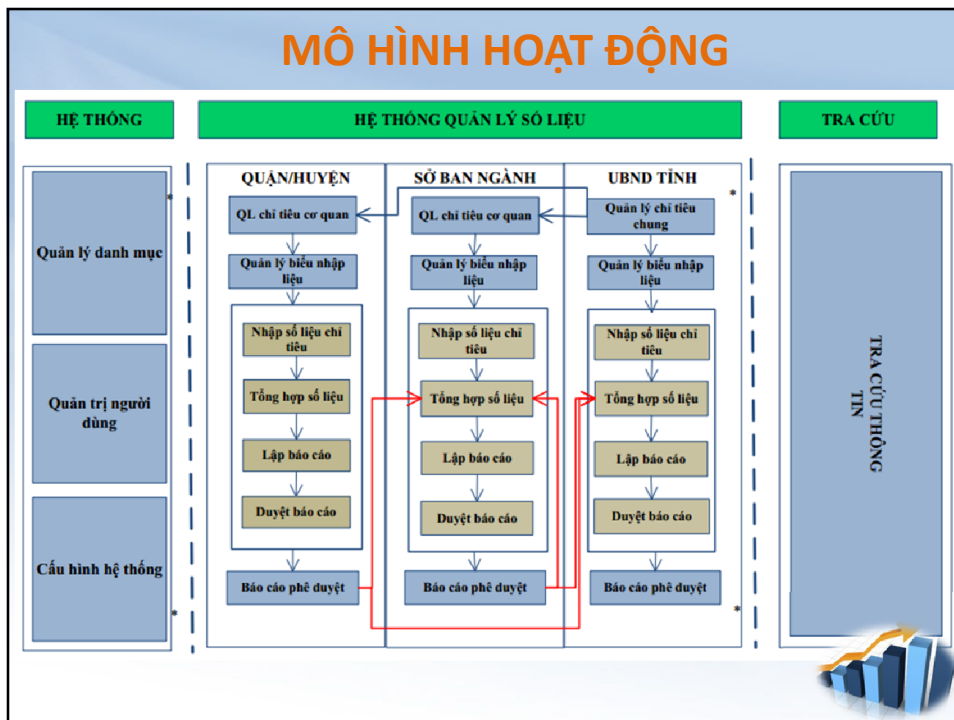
MÔ HÌNH HOẠT ĐỘNG

HỆ THỐNG

HỆ THỐNG QUẢN LÝ SỐ LIỆU

TRA CỨU

Quản lý danh mục

Quản trị người dùng

Cấu hình hệ thống

QUẬN/HUYỆN

QL chỉ tiêu cơ quan

Quản lý biểu nhập liệu

Nhập số liệu chỉ tiêu

Tổng hợp số liệu

Lập báo cáo

Duyệt báo cáo

Báo cáo phê duyệt

SỞ BAN NGÀNH

QL chỉ tiêu cơ quan

Quản lý biểu nhập liệu

Nhập số liệu chỉ tiêu

Tổng hợp số liệu

Lập báo cáo

Duyệt báo cáo

Báo cáo phê duyệt

UBND TỈNH

Quản lý chỉ tiêu chung

Quản lý biểu nhập liệu

Nhập số liệu chỉ tiêu

Tổng hợp số liệu

Lập báo cáo

Duyệt báo cáo

Báo cáo phê duyệt

TRA CỨU THÔNG TIN